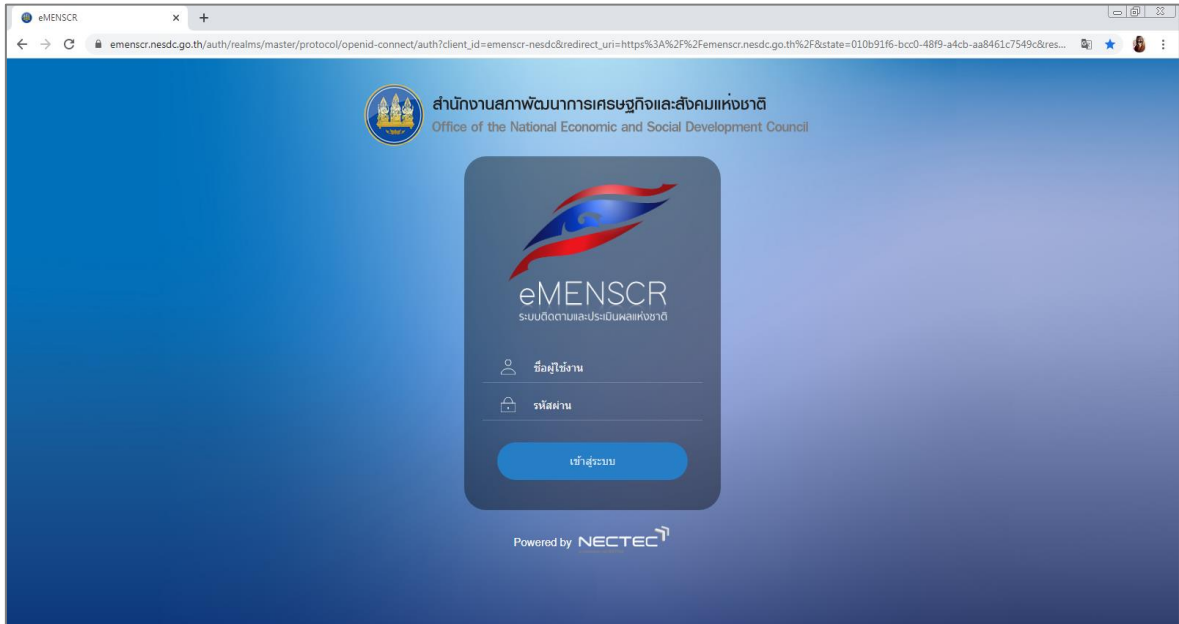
eMENSCR

emenscr.nesdc.go.th/auth/realms/master/protocol/openid-connect/auth?client_id=emenscr-nesdc&redirect_uri=https%3A%2F%2Femenscr.nesdc.go.th%2F&state=010b91f6-bcc0-48f9-a4cb-aa8461c7549c&res...

สำนักงานสภาพัฒนาการเศรษฐกิจและสังคมแห่งชาติ
Office of the National Economic and Social Development Council

eMENSCR
ระบบติดตามและประเมินผลแห่งชาติ

ชื่อผู้ใช้งาน

รหัสผ่าน

เข้าสู่ระบบ

Powered by NECTEC